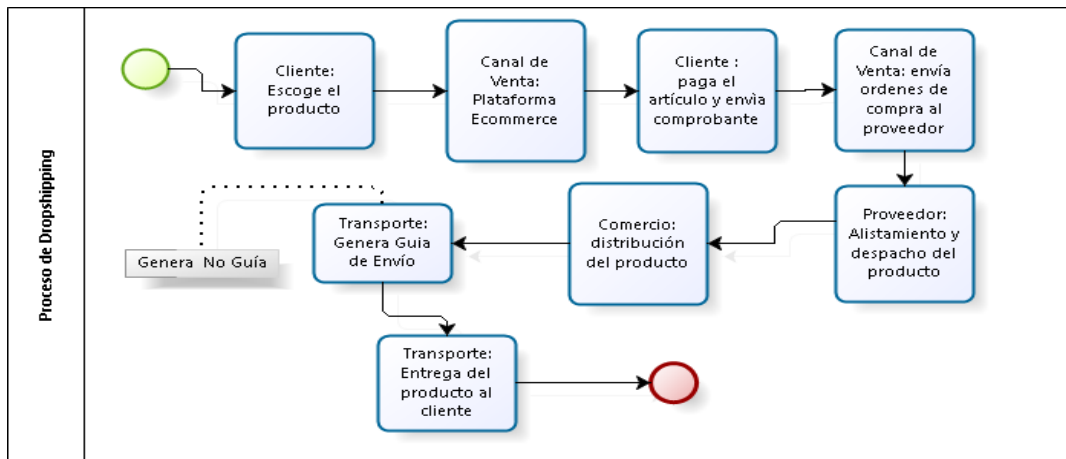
Proceso de Dropshipping

Cliente: Escoge el producto

Canal de Venta: Plataforma Ecommerce

Cliente : paga el artículo y envia comprobante

Canal de Venta: envía ordenes de compra al proveedor

Proveedor: Alistamiento y despacho del producto

Comercio: distribución del producto

Transporte: Genera Guia de Envío

Genera No Guía

Transporte: Entrega del producto al cliente